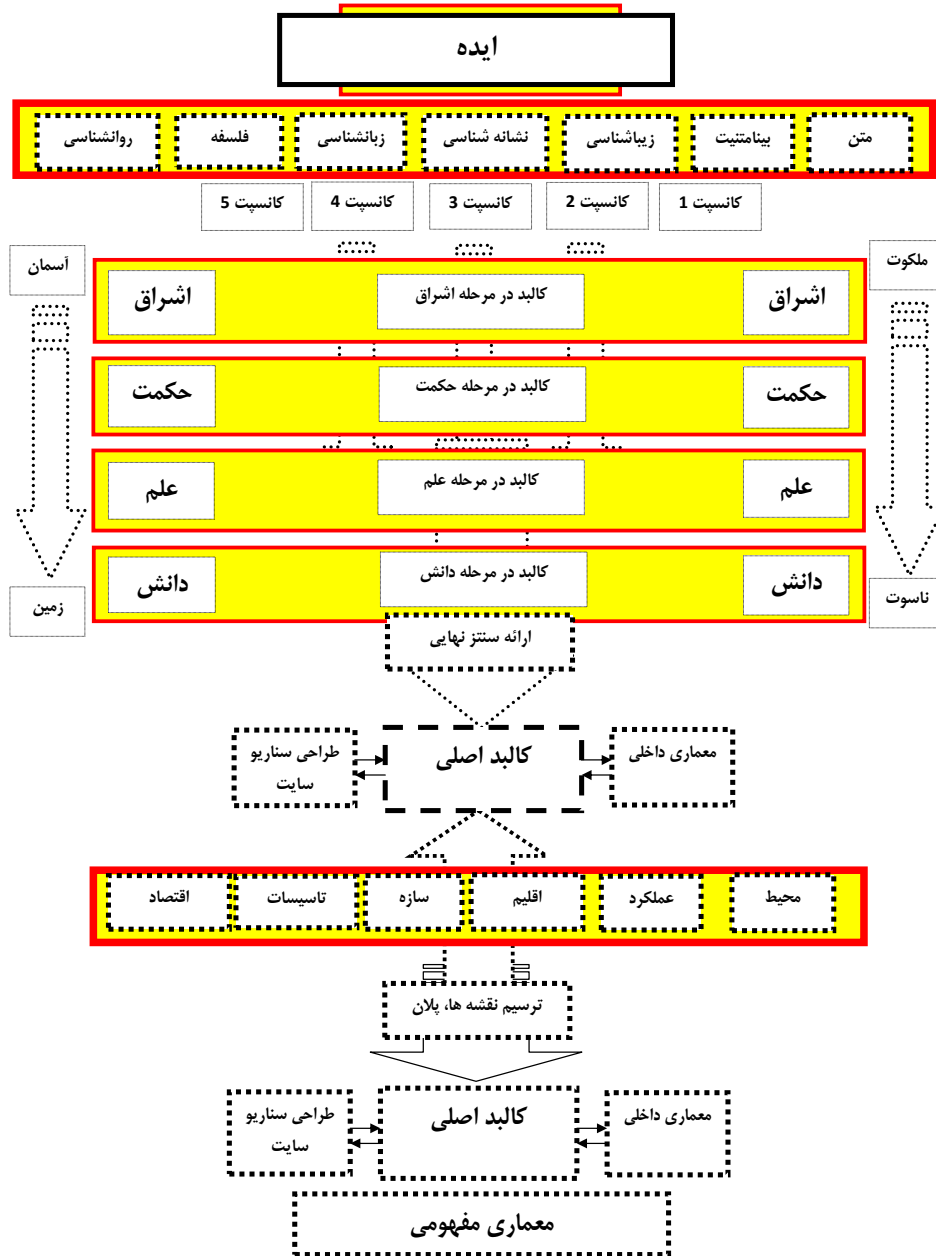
ایده

متن

بینامتنیت

زیباشناسی

نشانه شناسی

زبانشناسی

فلسفه

روانشناسی

کانسپت 1

کانسپت 2

کانسپت 3

کانسپت 4

کانسپت 5

ملکوت

آسمان

اشراق

کالبد در مرحله اشراق

اشراق

حکمت

کالبد در مرحله حکمت

حکمت

علم

کالبد در مرحله علم

علم

دانش

کالبد در مرحله دانش

دانش

ناسوت

زمین

ارائه سنتز نهایی

معماری داخلی

کالبد اصلی

طراحی سناریو سایت

محیط

عملکرد

اقلیم

سازه

تاسیسات

اقتصاد

ترسیم نقشه ها، پلان

معماری داخلی

کالبد اصلی

طراحی سناریو سایت

معماری مفهومی